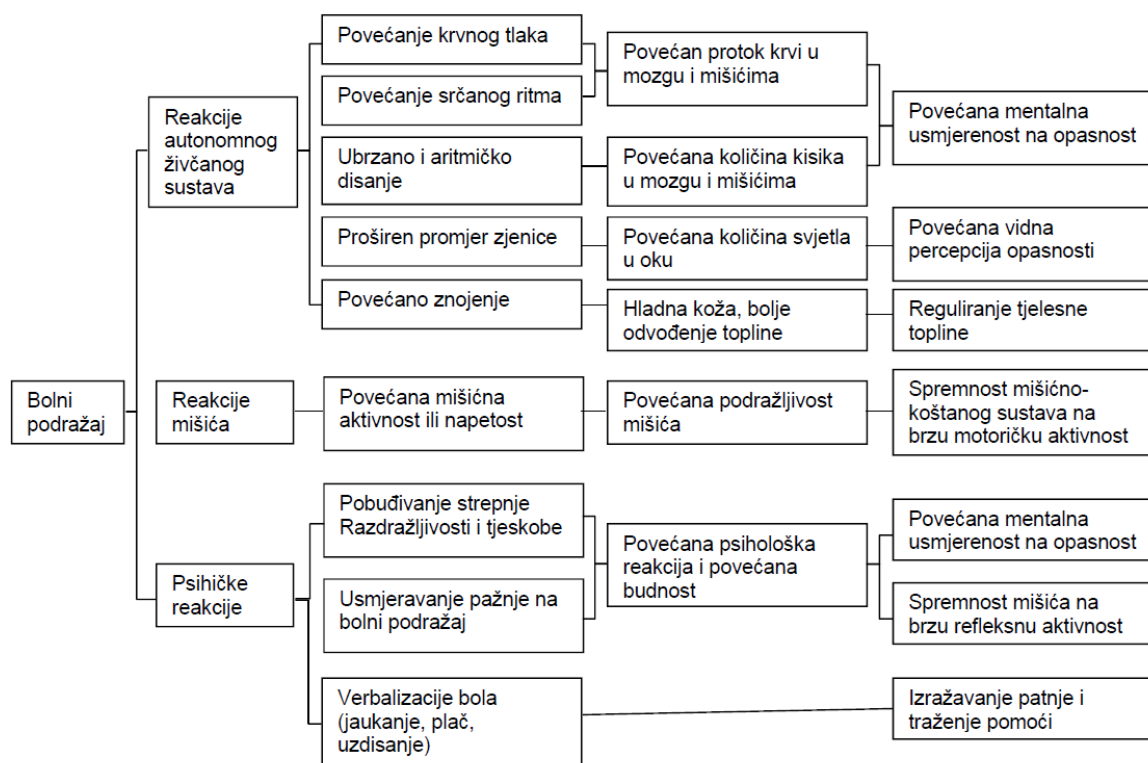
Bolni podražaj

Reakcije autonomnog živčanog sustava

Povećanje krvnog tlaka

Povećanje srčanog ritma

Povećan protok krvi u mozgu i mišićima

Ubrzano i aritmičko disanje

Povećana količina kisika u mozgu i mišićima

Povećana mentalna usmjerenost na opasnost

Proširen promjer zjenice

Povećana količina svjetla u oku

Povećana vidna percepcija opasnosti

Povećano znojenje

Hladna koža, bolje odvođenje topline

Reguliranje tjelesne topline

Reakcije mišića

Povećana mišićna aktivnost ili napetost

Povećana podražljivost mišića

Spremnost mišićno-koštanog sustava na brzu motoričku aktivnost

Psihičke reakcije

Pobuđivanje strepnje Razdražljivosti i tjeskobe

Usmjeravanje pažnje na bolni podražaj

Povećana psihološka reakcija i povećana budnost

Povećana mentalna usmjerenost na opasnost

Spremnost mišića na brzu refleksnu aktivnost

Verbalizacije bola (jaukanje, plač, uzdisanje)

Izražavanje patnje i traženje pomoći